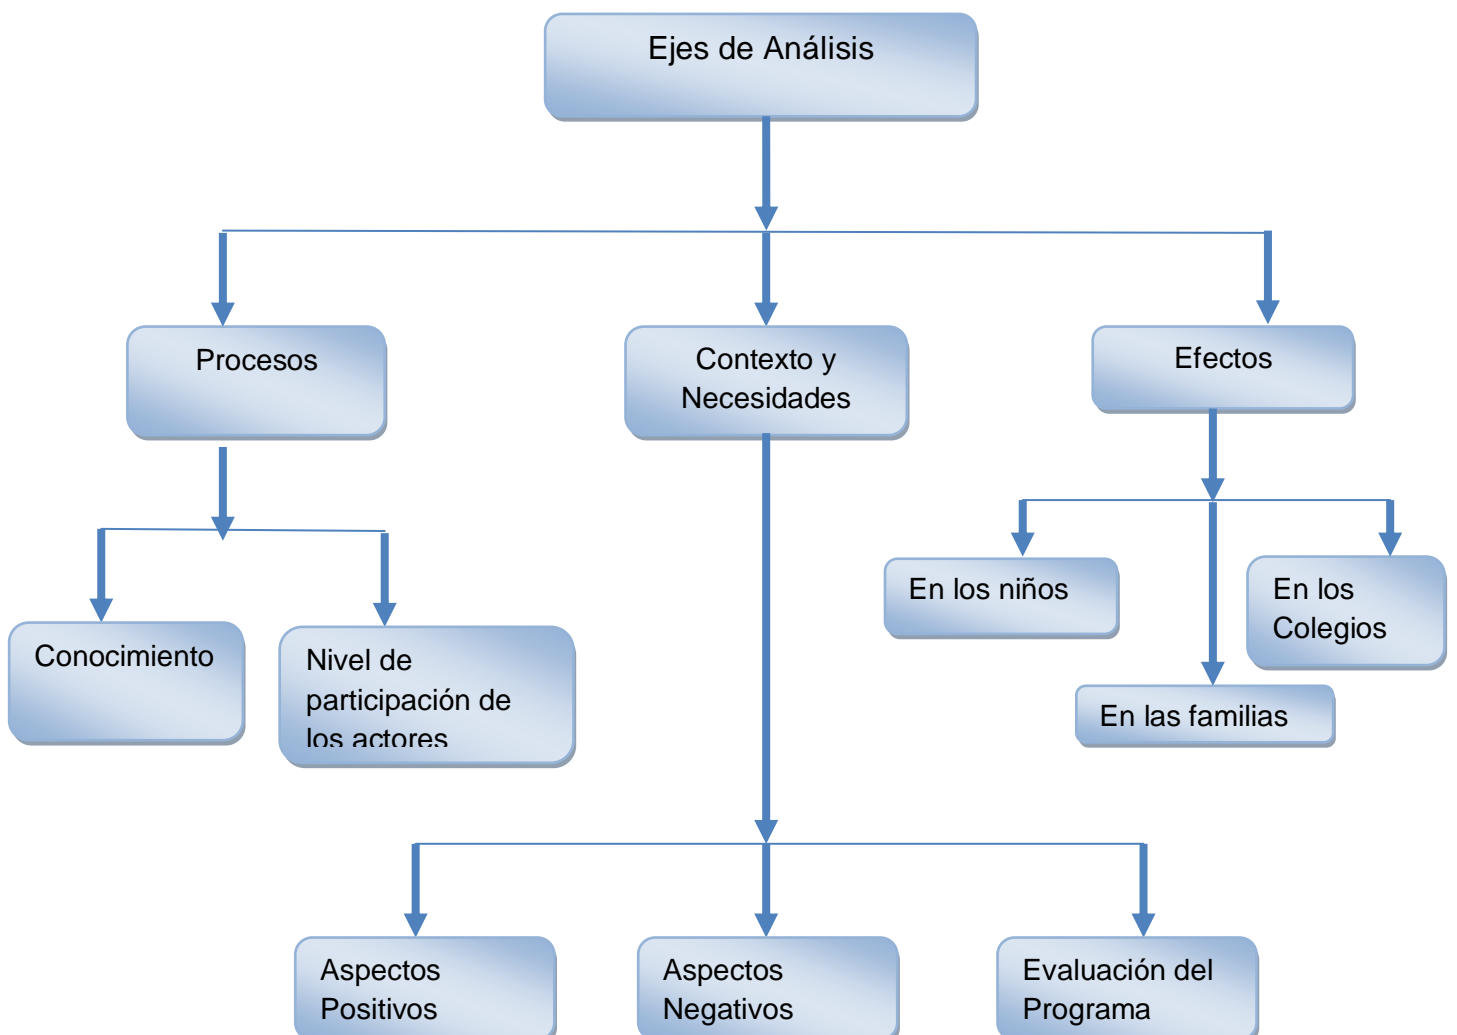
Ejes de Análisis

Procesos

Contexto y Necesidades

Efectos

Conocimiento

Nivel de participación de los actores

En los niños

En los Colegios

En las familias

Aspectos Positivos

Aspectos Negativos

Evaluación del Programa